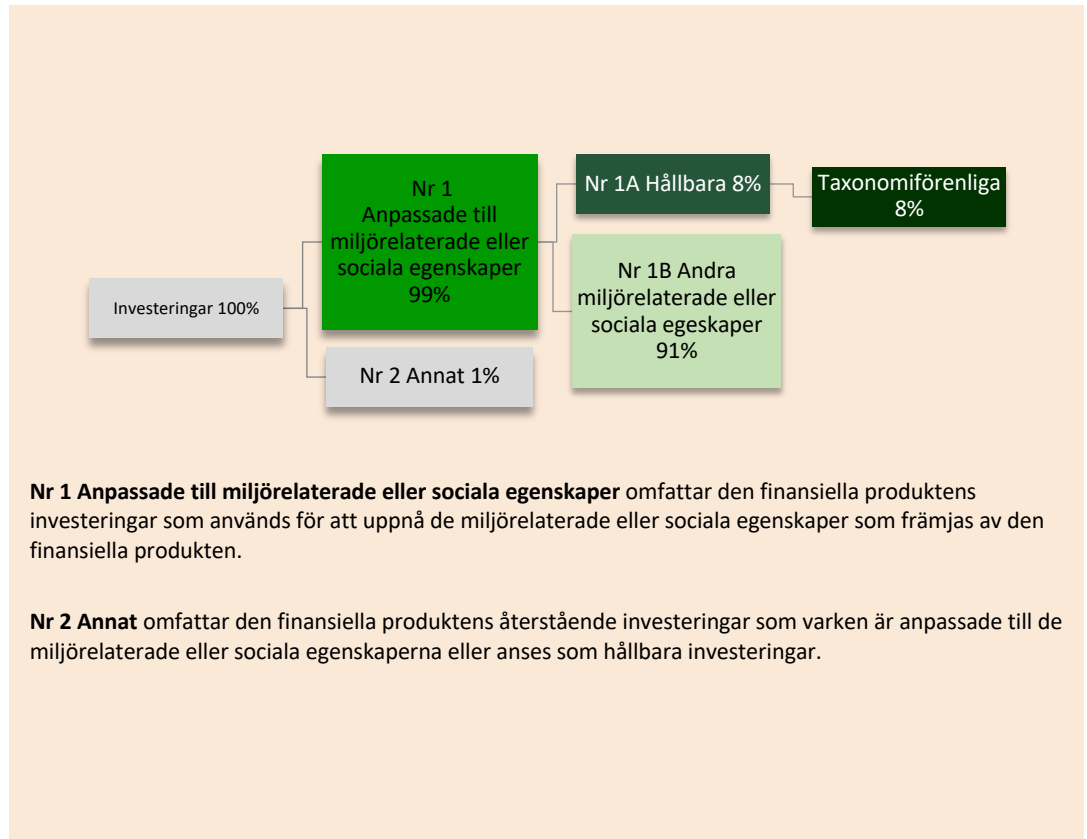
Investeringar 100%

Nr 1
Anpassade till miljörelaterade eller sociala egenskaper
99%

Nr 1A Hållbara 8%

Taxonomiförenliga
8%

Nr 1B Andra miljörelaterade eller sociala egeskaper
91%

Nr 2 Annat 1%

**Nr 1 Anpassade till miljörelaterade eller sociala egenskaper** omfattar den finansiella produktens investeringar som används för att uppnå de miljörelaterade eller sociala egenskaper som främjas av den finansiella produkten.

**Nr 2 Annat** omfattar den finansiella produktens återstående investeringar som varken är anpassade till de miljörelaterade eller sociala egenskaperna eller anses som hållbara investeringar.